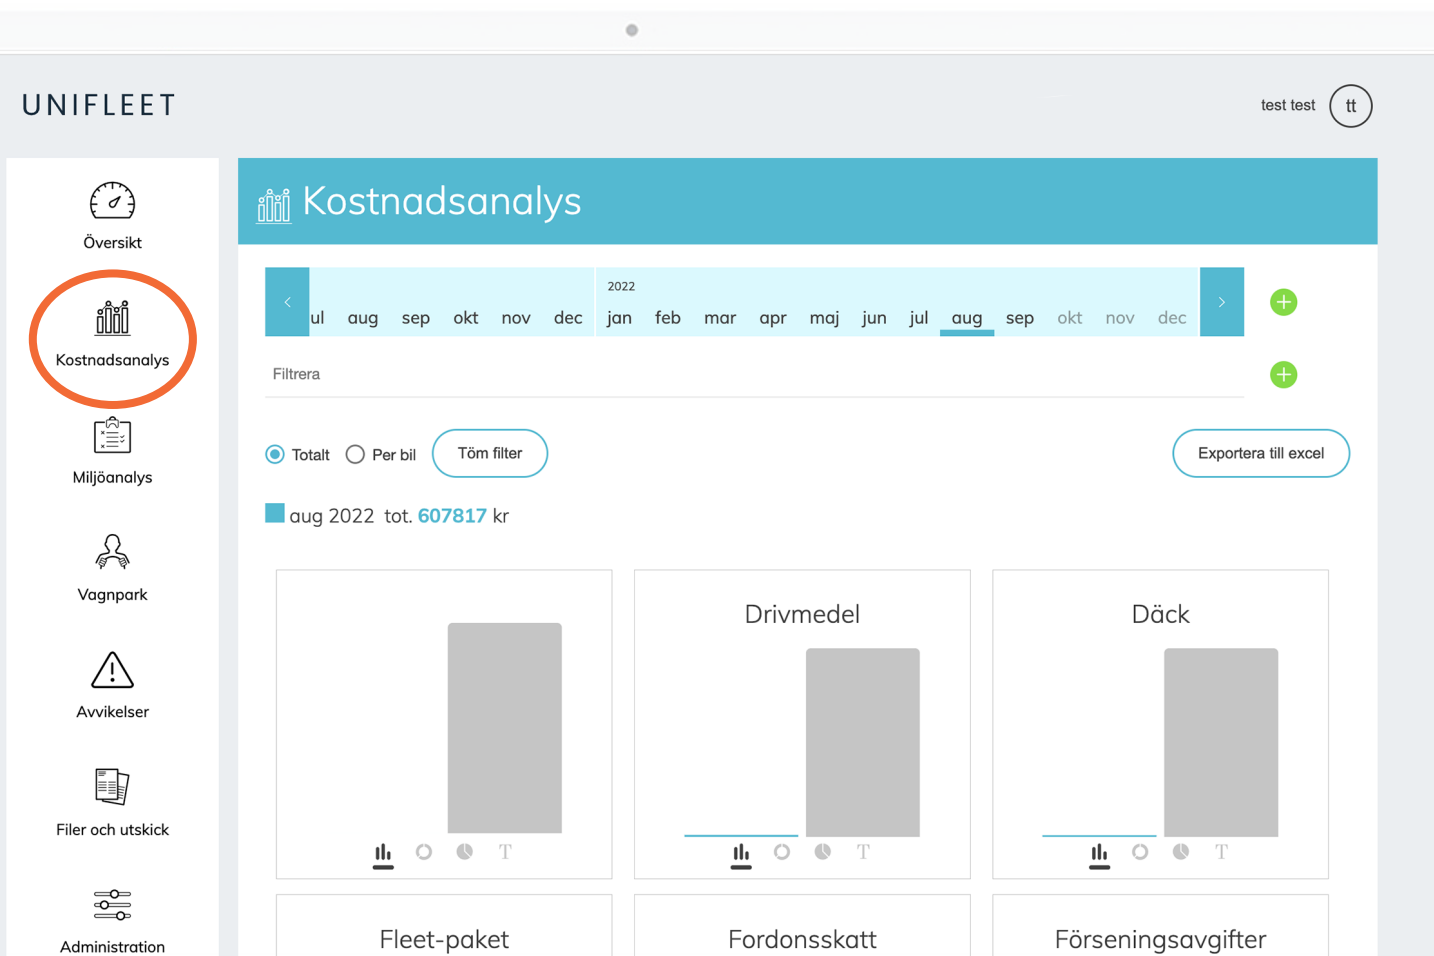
UNIFLEET

test test tt

Översikt

Kostnadsanalys

Miljöanalys

Vagnpark

Avvikelser

Filer och utskick

Administration

Kostnadsanalys

2022

ul aug sep okt nov dec jan feb mar apr maj jun jul aug sep okt nov dec

Filtrera

Totalt Per bil Töm filter

Exportera till excel

aug 2022 tot. 607817 kr

Drivmedel

Däck

T

T

T

Fleet-paket

Fordonsskatt

Förseningsavgifter